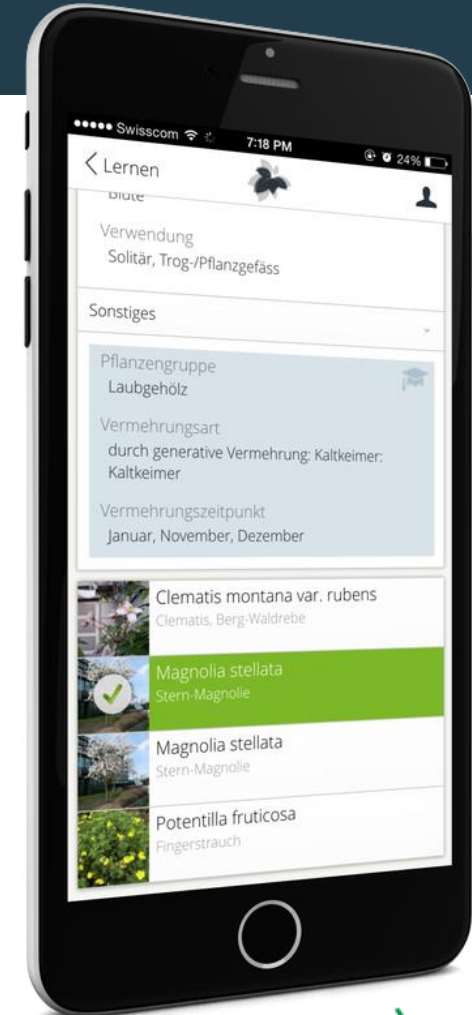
●●●●● Swisscom 7:18 PM 24%

< Lernen

Blüte

Verwendung
Solitär, Trog-/Pflanzgefäss

Sonstiges

Pflanzengruppe
Laubgehölz

Vermehrungsart
durch generative Vermehrung: Kaltkeimer: Kaltkeimer

Vermehrungszeitpunkt
Januar, November, Dezember

Clematis montana var. rubens
Clematis, Berg-Waldrebe

Magnolia stellata
Stern-Magnolie

Magnolia stellata
Stern-Magnolie

Potentilla fruticosa
Fingerstrauch